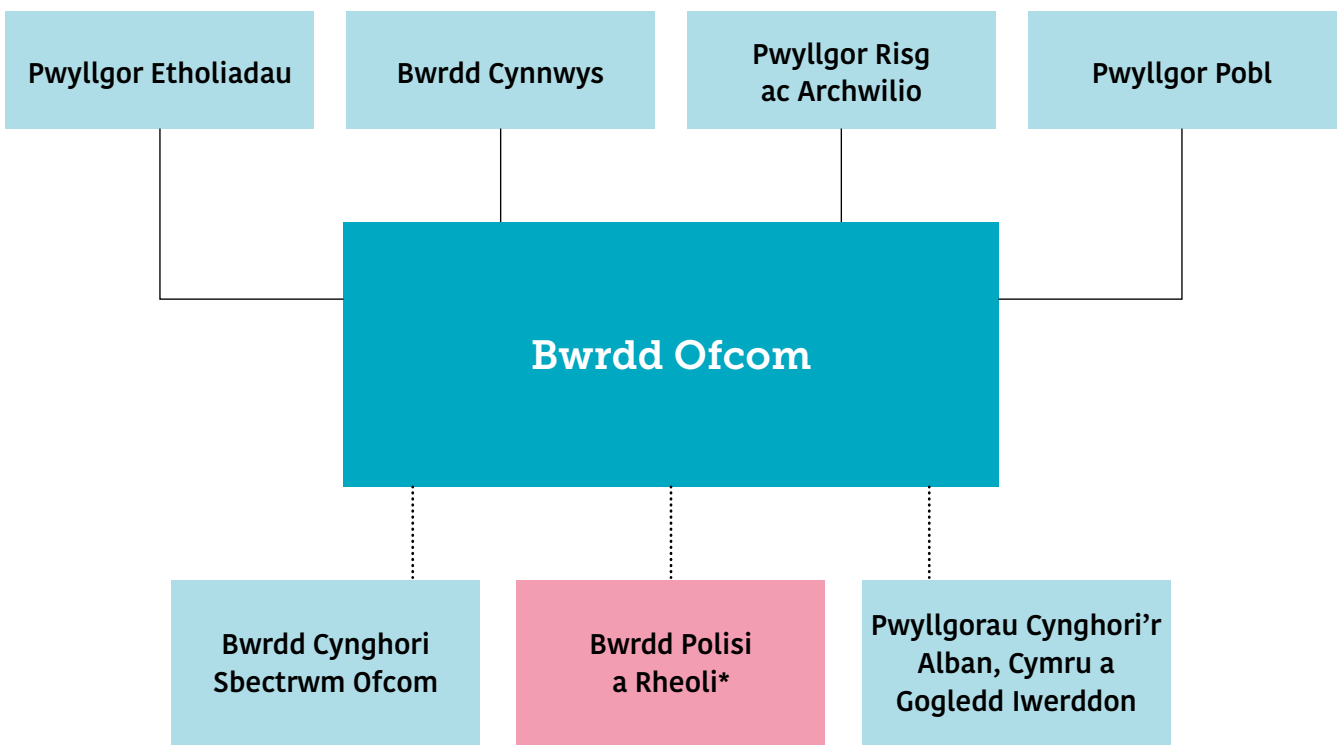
Pwyllgor Etholiadau

Bwrdd Cynnwys

Pwyllgor Risg ac Archwilio

Pwyllgor Pobl

Bwrdd Ofcom

Bwrdd Cynghori Sbectrwm Ofcom

Bwrdd Polisi a Rheoli*

Pwyllgorau Cynghori'r Alban, Cymru a Gogledd Iwerddon